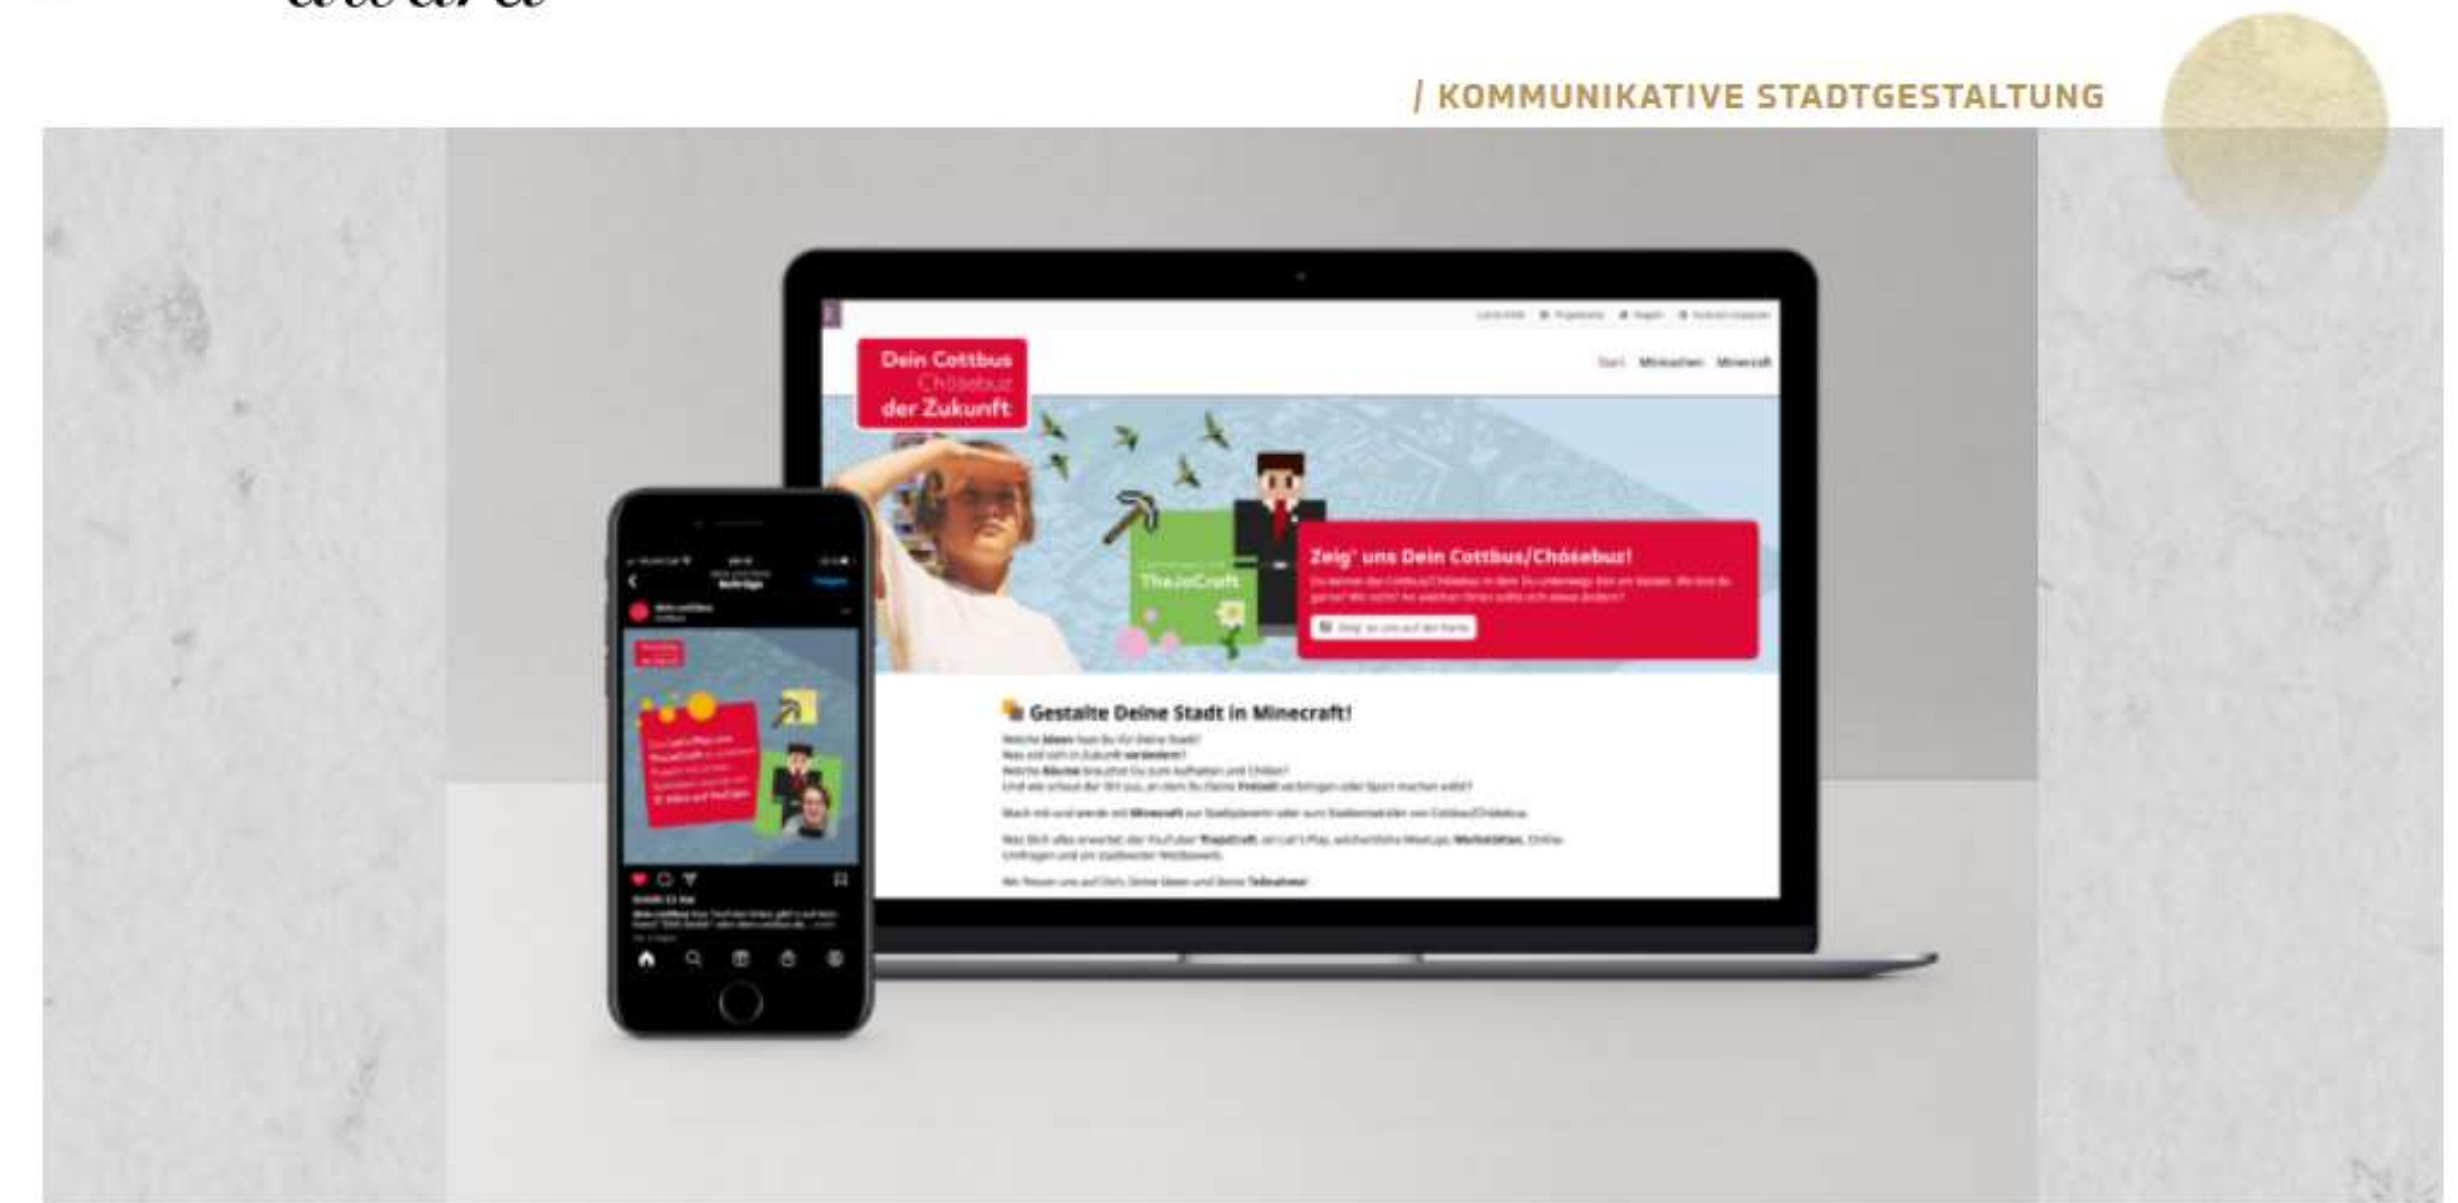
/ KOMMUNIKATIVE STADTGESTALTUNG

Dein Cottbus
Chóśebuz
der Zukunft

Start Mitmachen Minecraft

TheJoCraft

Zeig' uns Dein Cottbus/Chóśebuz!

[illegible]

Zeig' es uns auf der Karte

Gestalte Deine Stadt in Minecraft!

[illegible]

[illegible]

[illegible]

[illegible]